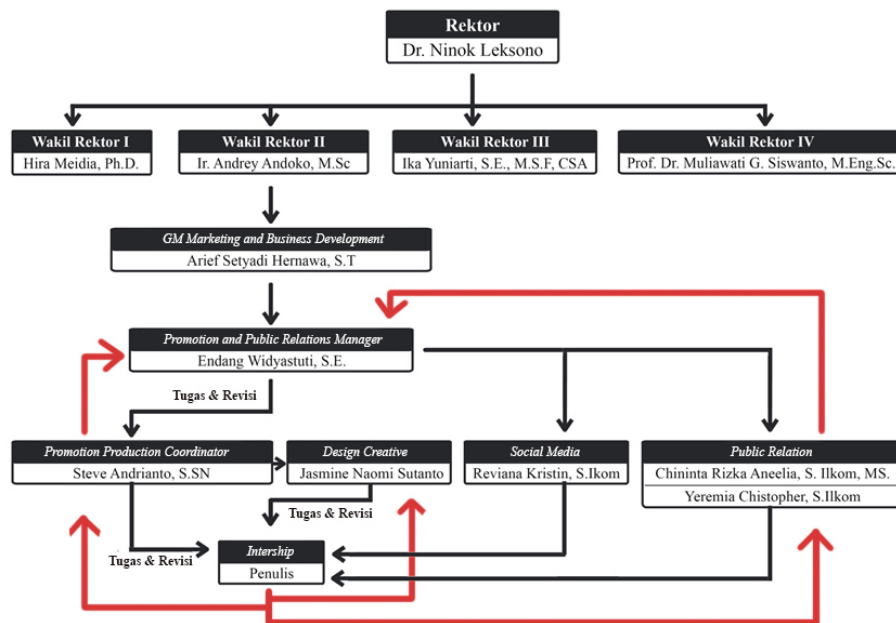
Rektor
Dr. Ninok Leksono

Wakil Rektor I
Hira Meidia, Ph.D.

Wakil Rektor II
Ir. Andrey Andoko, M.Sc

Wakil Rektor III
Ika Yuniarti, S.E., M.S.F, CSA

Wakil Rektor IV
Prof. Dr. Muliawati G. Siswanto, M.Eng.Sc.

GM Marketing and Business Development
Arief Setyadi Hernawa, S.T

Promotion and Public Relations Manager
Endang Widyastuti, S.E.

Tugas & Revisi

Promotion Production Coordinator
Steve Andrianto, S.SN

Design Creative
Jasmine Naomi Sutanto

Social Media
Reviana Kristin, S.Ikom

Public Relation
Chininta Rizka Aneelia, S. Ilkom, MS.
Yeremia Chistopher, S.Ilkom

Tugas & Revisi

Tugas & Revisi

Intership
Penulis